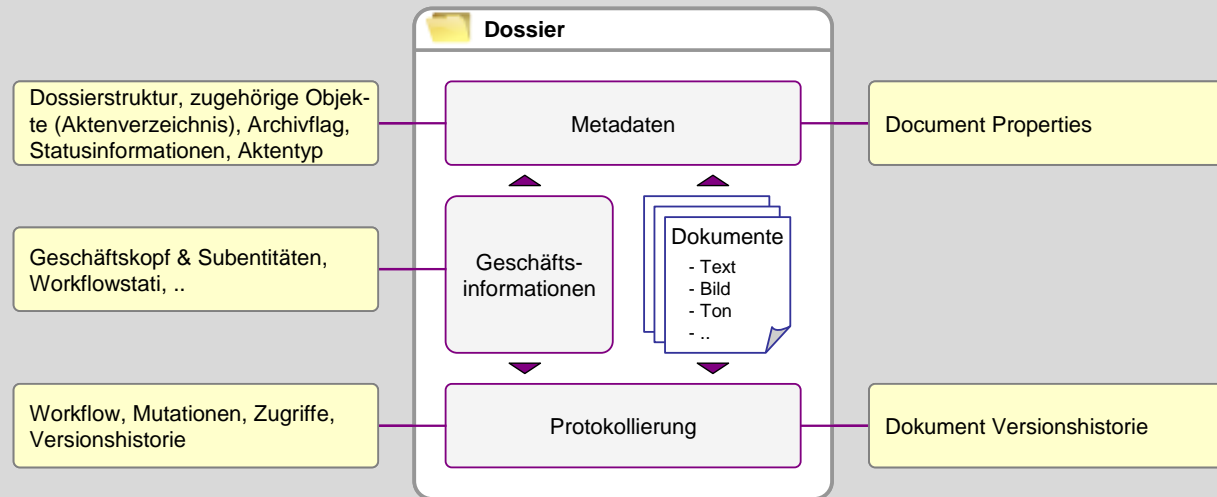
Dossier

Dossierstruktur, zugehörige Objekte (Aktenverzeichnis), Archivflag, Statusinformationen, Aktentyp

Metadaten

Document Properties

Geschäftskopf & Subentitäten, Workflowstati, ..

Geschäftsinformationen

Dokumente
- Text
- Bild
- Ton
- ..

Workflow, Mutationen, Zugriffe, Versionshistorie

Protokollierung

Dokument Versionshistorie